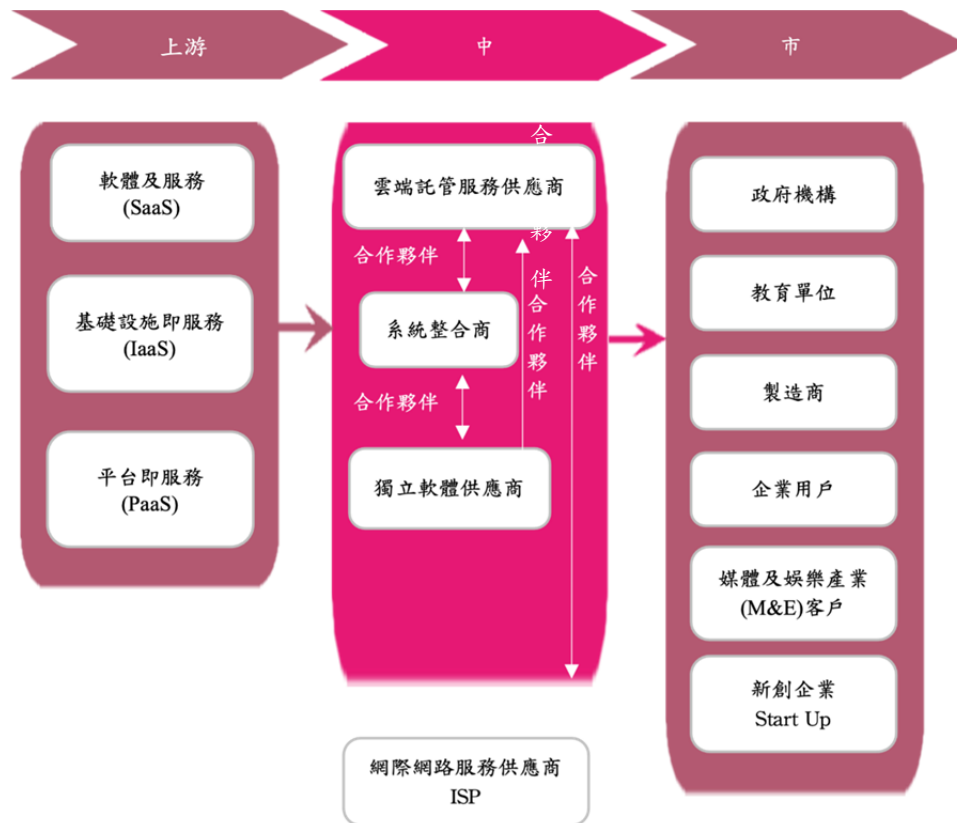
上游

中

市

軟體及服務
(SaaS)

基礎設施即服務
(IaaS)

平台即服務
(PaaS)

合

雲端託管服務供應商

夥

合作夥伴

伴

合作夥伴

合作夥伴

系統整合商

合作夥伴

獨立軟體供應商

政府機構

教育單位

製造商

企業用戶

媒體及娛樂產業
(M&E)客户

新創企業
Start Up

網際網路服務供應商
ISP